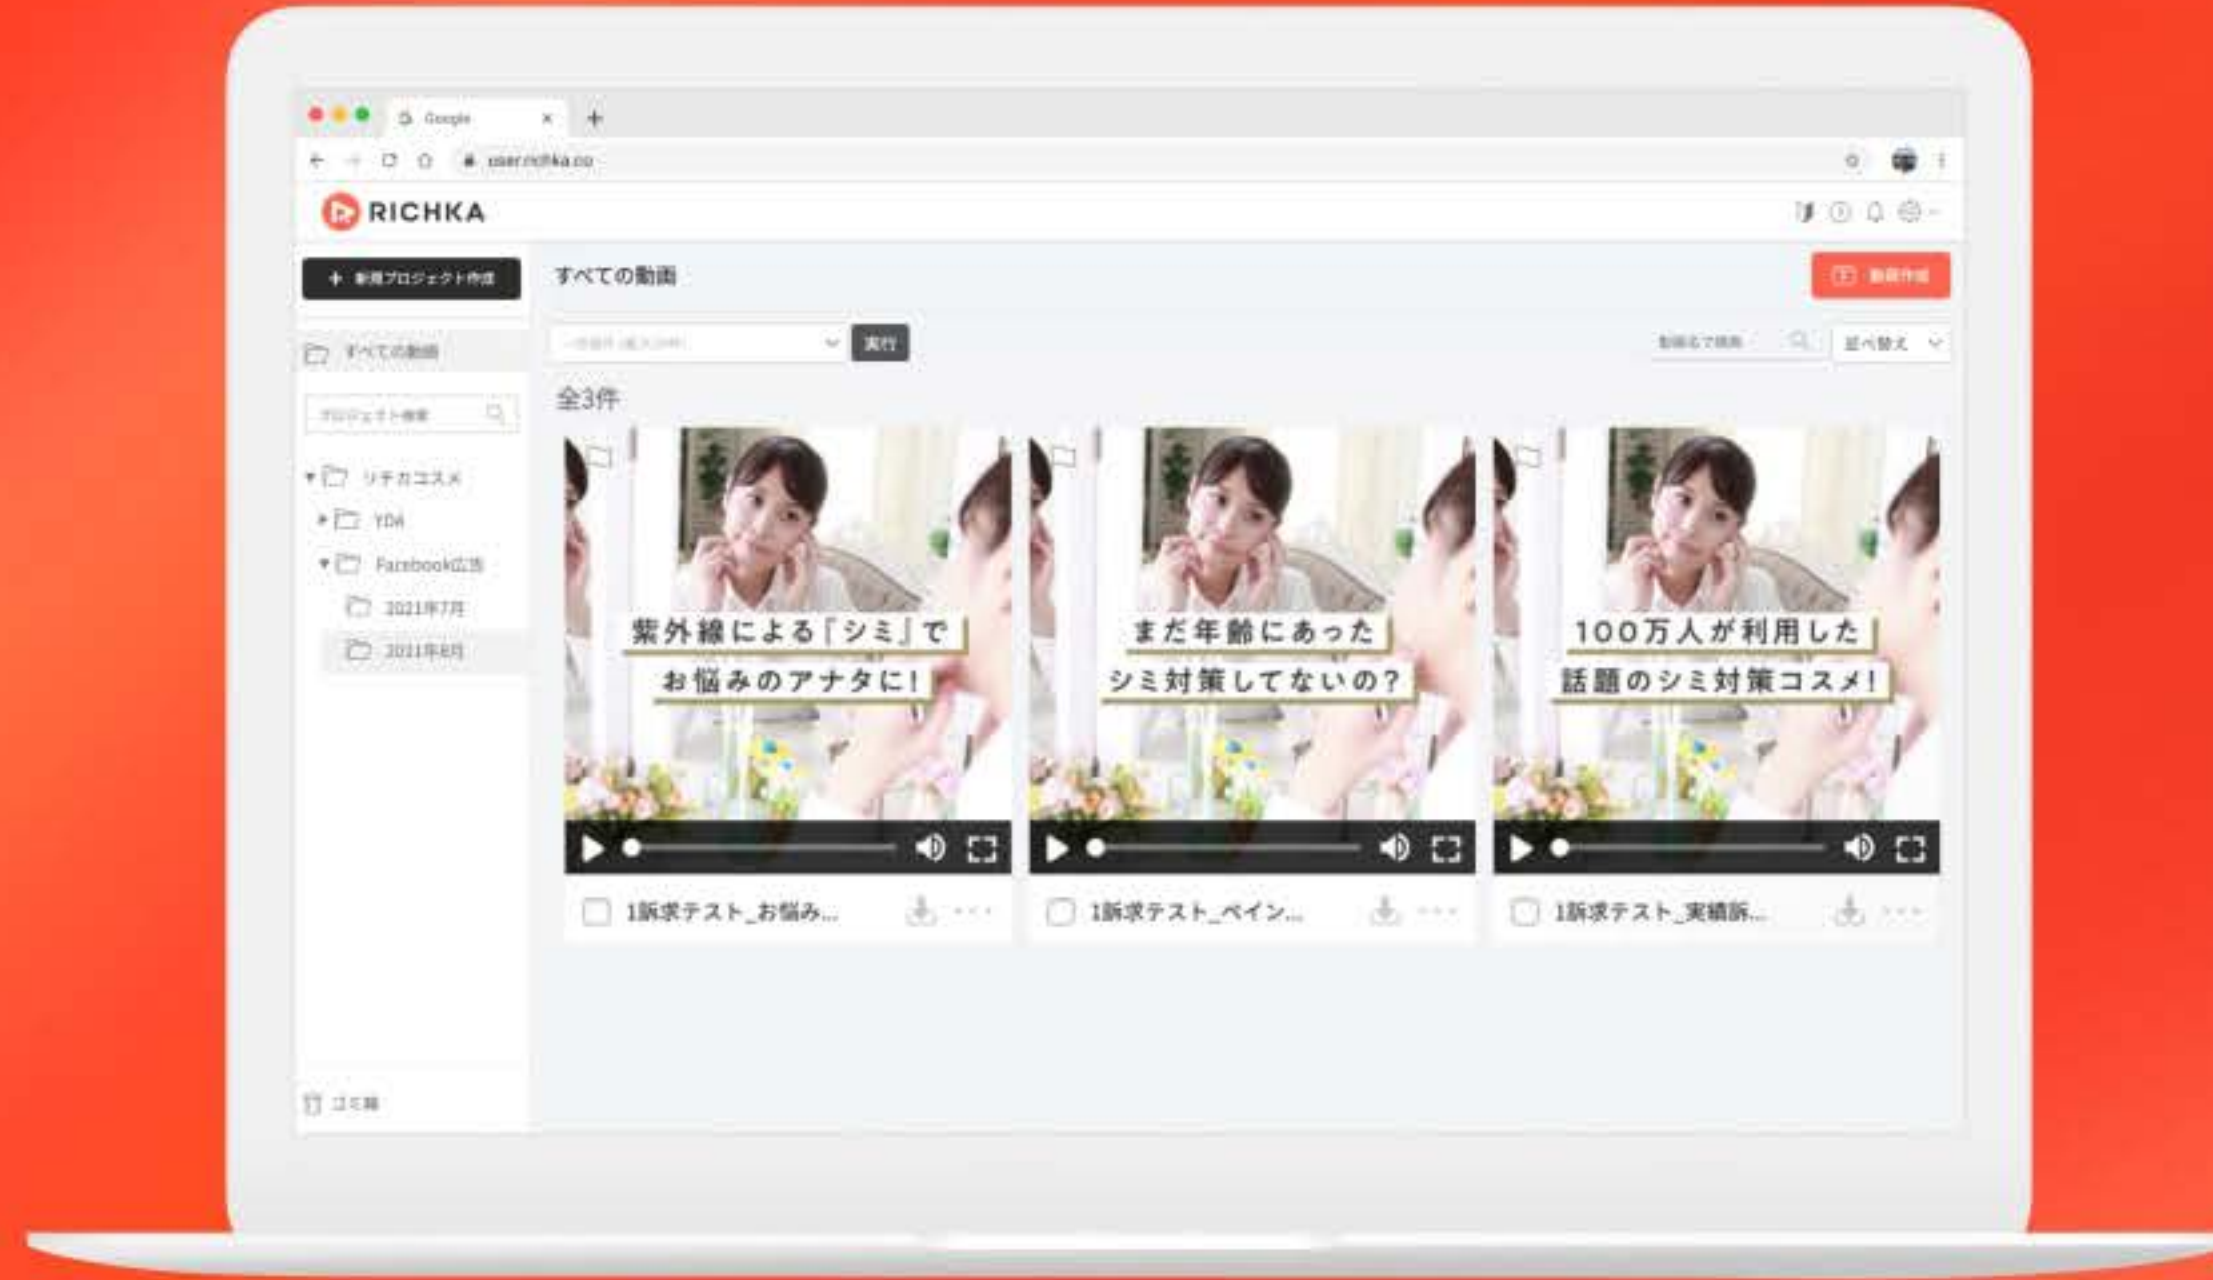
Google

user.richka.co

RICHKA

+ 新規プロジェクト作成

すべての動画

動画作成

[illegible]

実行

動画名で検索

並べ替え

すべての動画

プロジェクト検索

リチカコスメ

YDA

Facebook広告

2021年7月

2021年8月

全3件

紫外線による「シミ」で
お悩みのアナタに！

まだ年齢にあった
シミ対策してないの？

100万人が利用した
話題のシミ対策コスメ！

1訴求テスト_お悩み...

1訴求テスト_ペイン...

1訴求テスト_実績訴...

ゴミ箱